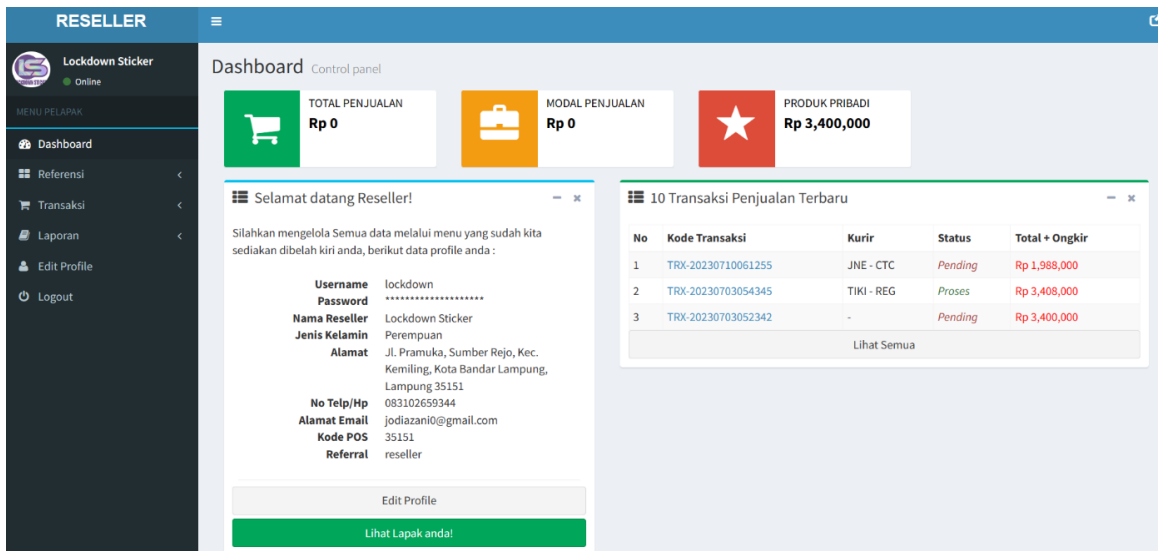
RESELLER

Lockdown Sticker
Online

MENU PELAPAK

Dashboard
Referensi
Transaksi
Laporan
Edit Profile
Logout

Dashboard Control panel

TOTAL PENJUALAN
Rp 0

MODAL PENJUALAN
Rp 0

PRODUK PRIBADI
Rp 3,400,000

Selamat datang Reseller!

Silahkan mengelola Semua data melalui menu yang sudah kita sediakan dibelah kiri anda, berikut data profile anda :

| | |
|---|---|
| Username | lockdown |
| Password | ******************** |
| Nama Reseller | Lockdown Sticker |
| Jenis Kelamin | Perempuan |
| Alamat | Jl. Pramuka, Sumber Rejo, Kec. Kemiling, Kota Bandar Lampung, Lampung 35151 |
| No Telp/Hp | 083102659344 |
| Alamat Email | jodiazani0@gmail.com |
| Kode POS | 35151 |
| Referral | reseller |

Edit Profile

Lihat Lapak anda!

10 Transaksi Penjualan Terbaru

| No | Kode Transaksi | Kurir | Status | Total + Ongkir |
|---|---|---|---|---|
| 1 | TRX-20230710061255 | JNE - CTC | Pending | Rp 1,988,000 |
| 2 | TRX-20230703054345 | TIKI - REG | Proses | Rp 3,408,000 |
| 3 | TRX-20230703052342 | - | Pending | Rp 3,400,000 |

Lihat Semua